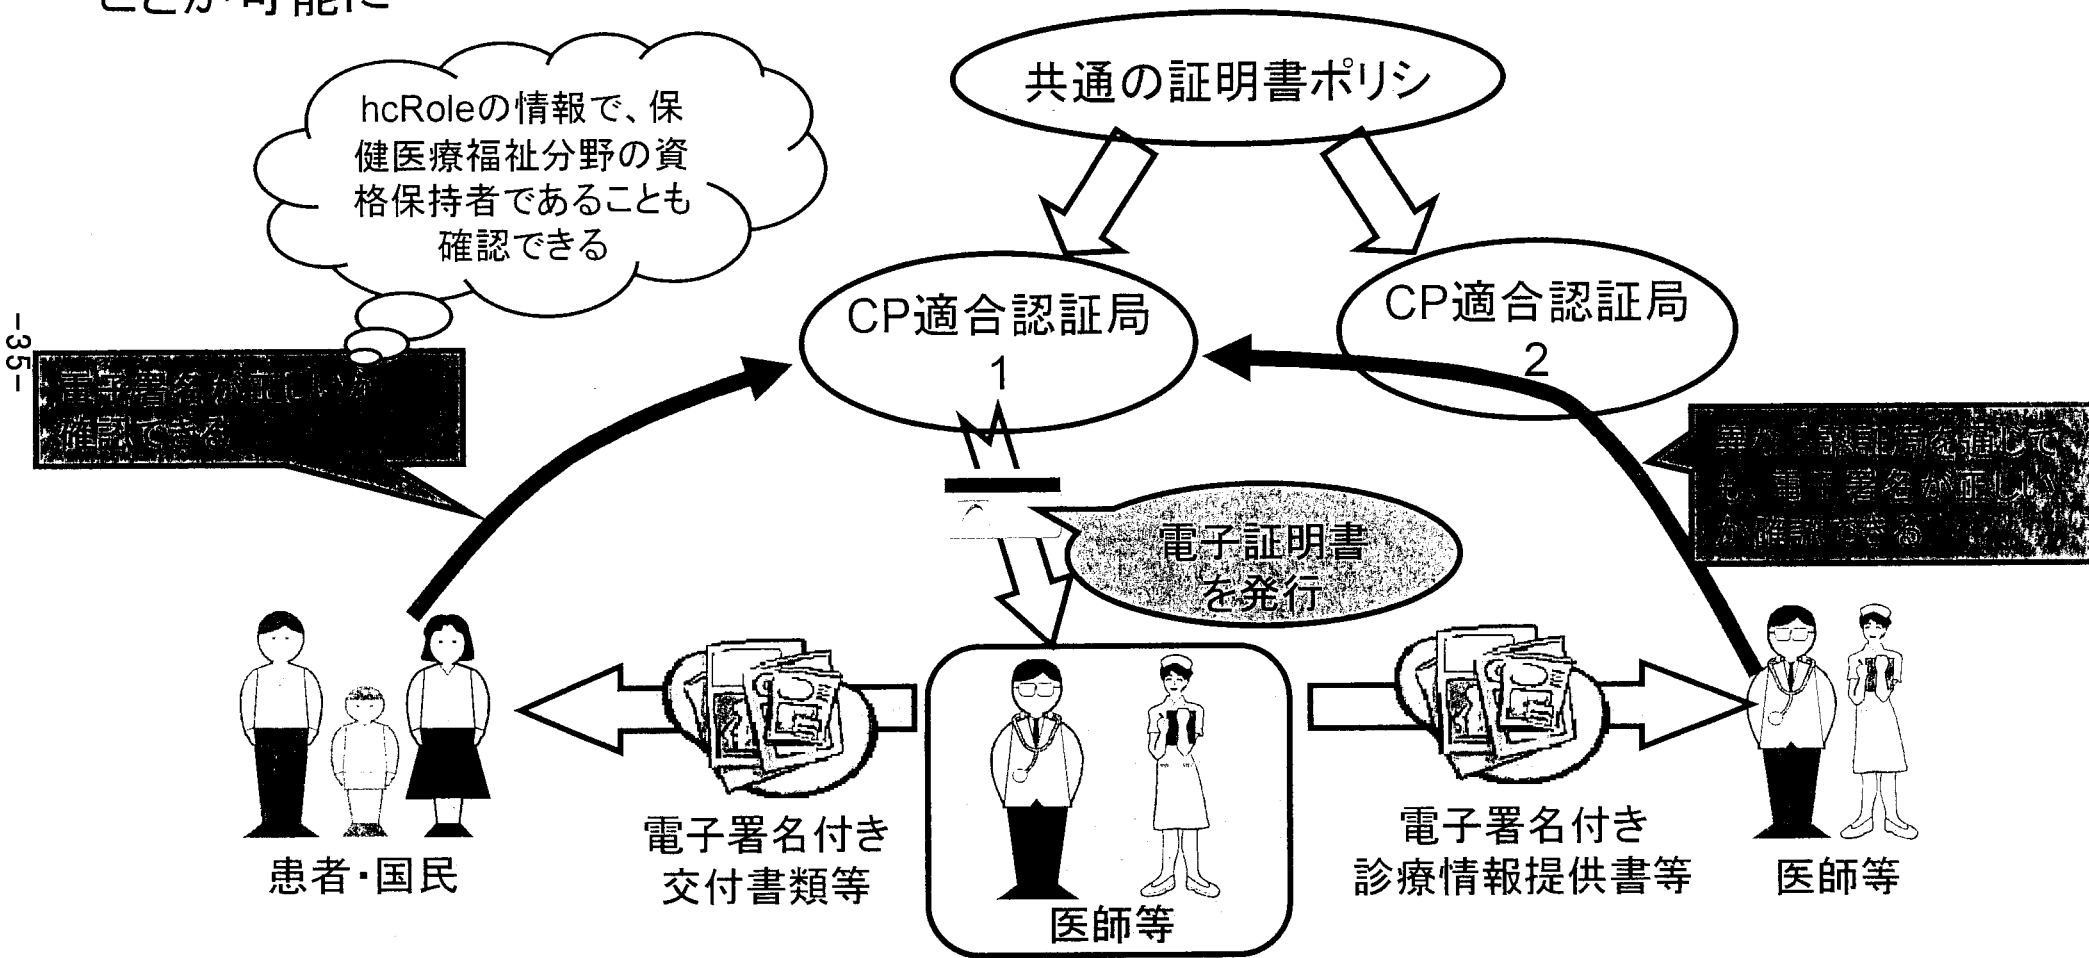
ことが可能に

共通の証明書ポリシ

hcRoleの情報で、保健医療福祉分野の資格保持者であることも確認できる

-35-

CP適合認証局 1

CP適合認証局 2

電子署名が正しいか確認できる

異なる認証局を通じても、電子署名が正しいか確認できる

電子証明書を発行

患者・国民

電子署名付き交付書類等

医師等

電子署名付き診療情報提供書等

医師等